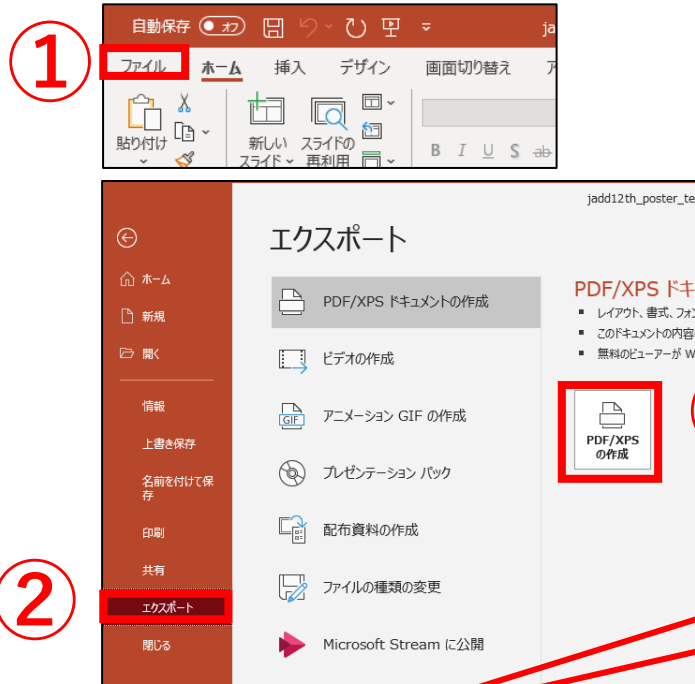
①

自動保存 オフ

ja

ファイル ホーム 挿入 デザイン 画面切り替え ア

貼り付け 新しい スライド スライドの 再利用

B I U S ab

jadd12th_poster_te

エクスポート

ホーム
新規
開く
情報
上書き保存
名前を付けて保存
印刷
共有
エクスポート
閉じる

PDF/XPS ドキュメントの作成
ビデオの作成
アニメーション GIF の作成
プレゼンテーション パック
配布資料の作成
ファイルの種類の変更
Microsoft Stream に公開

PDF/XPS ドキ
▪ レイアウト、書式、フォン
▪ このドキュメントの内容
▪ 無料のビューアーが W

PDF/XPS の作成

②